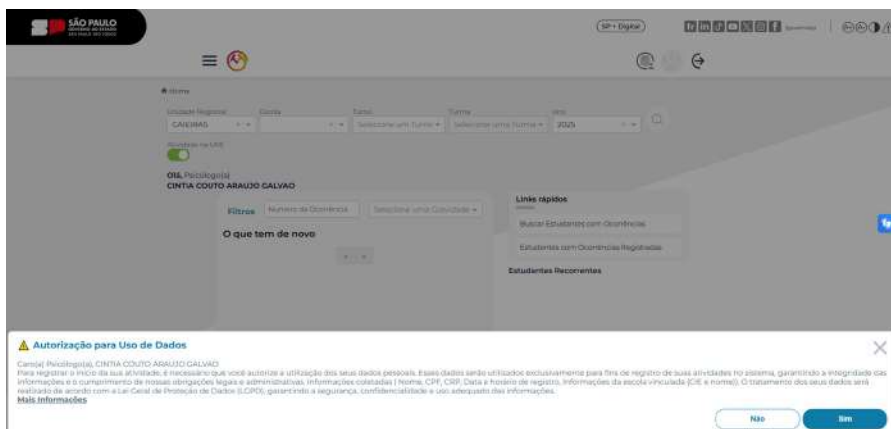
SÃO PAULO
GOVERNO DO ESTADO
SP+ Digital

Home

Unidade Regional
CAIEIRAS
Escola
Turno
Selecione um Turno
Turma
Selecione uma Turma
Ano
2025

Atividades na UEE

Olá, Psicólogo(a)
CINTIA COUTO ARAUJO GALVAO

Filtros
Número da Ocorrência
Selecione uma Condição

O que tem de novo

Links rápidos
Buscar Estudantes com Ocorrências
Estudantes com Ocorrências Registradas

Estudantes Recorrentes

Autorização para Uso de Dados

Caro(a) Psicólogo(a), CINTIA COUTO ARAUJO GALVAO
Para registrar o início da sua atividade, é necessário que você autorize a utilização dos seus dados pessoais. Esses dados serão utilizados exclusivamente para fins de registro de suas atividades no sistema, garantindo a integridade das informações e o cumprimento de nossas obrigações legais e administrativas. Informações coletadas | Nome, CPF, CRP, Data e horário de registro, Informações da escola vinculada (CIE e nome)]. O tratamento dos seus dados será realizado de acordo com a Lei Geral de Proteção de Dados (LGPD), garantindo a segurança, confidencialidade e uso adequado das informações.
Mais Informações

Não
Sim